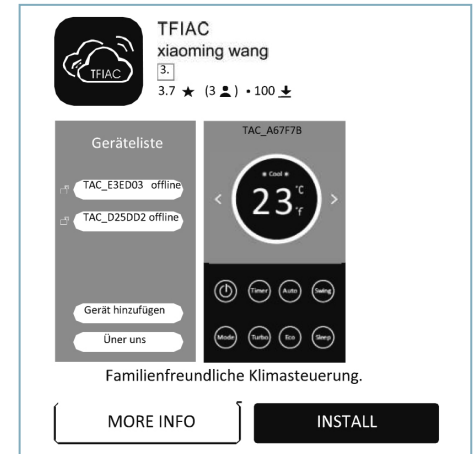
TFIAC
TFIAC
xiaoming wang
3.
3.7 ★ (3) • 100

Geräteliste
TAC_E3ED03 offline
TAC_D25DD2 offline
Gerät hinzufügen
Üner uns

TAC_A67F7B
Cool
23 °C °F
Timer Auto Swing
Mode Turbo Eco Sleep

Familienfreundliche Klimasteuerung.

MORE INFO
INSTALL